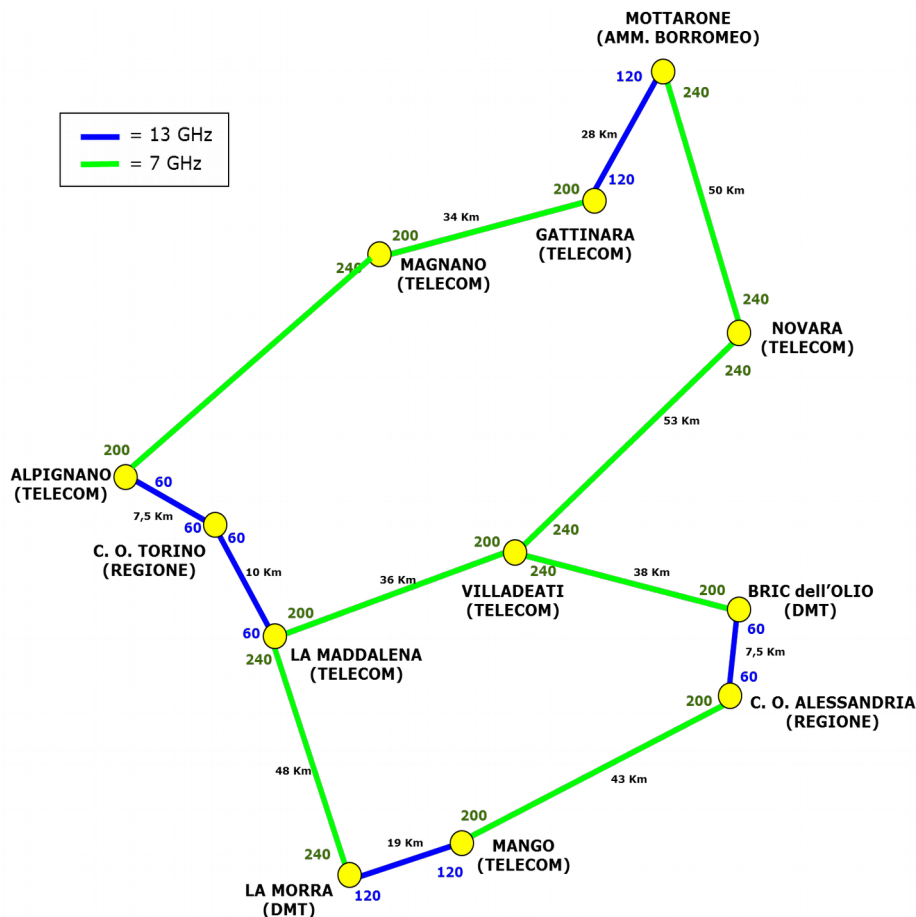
= 13 GHz
= 7 GHz

MOTTARONE
(AMM. BORROMEO)
120
240
28 Km
50 Km
200
120
GATTINARA
(TELECOM)
34 Km
200
240
MAGNANO
(TELECOM)
240
NOVARA
(TELECOM)
240
53 Km
200
ALPIGNANO
(TELECOM)
60
7,5 Km
60
60
C. O. TORINO
(REGIONE)
10 Km
240
200
VILLADEATI
(TELECOM)
240
36 Km
38 Km
200
BRIC dell'OLIO
(DMT)
60
7,5 Km
60
200
C. O. ALESSANDRIA
(REGIONE)
200
60
LA MADDALENA
(TELECOM)
240
48 Km
43 Km
200
240
19 Km
MANGO
(TELECOM)
120
LA MORRA
(DMT)
120